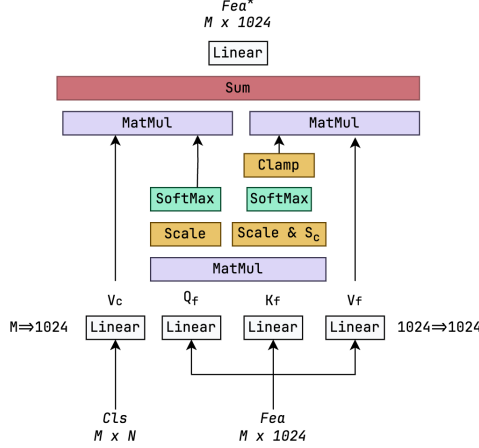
$Fea^*$
$M \times 1024$

Linear

Sum

MatMul

MatMul

Clamp

SoftMax

SoftMax

Scale

Scale & $S_c$

MatMul

$V_c$

$Q_f$

$K_f$

$V_f$

M⇒1024

Linear

Linear

Linear

Linear

1024⇒1024

Cls
$M \times N$

Fea
$M \times 1024$